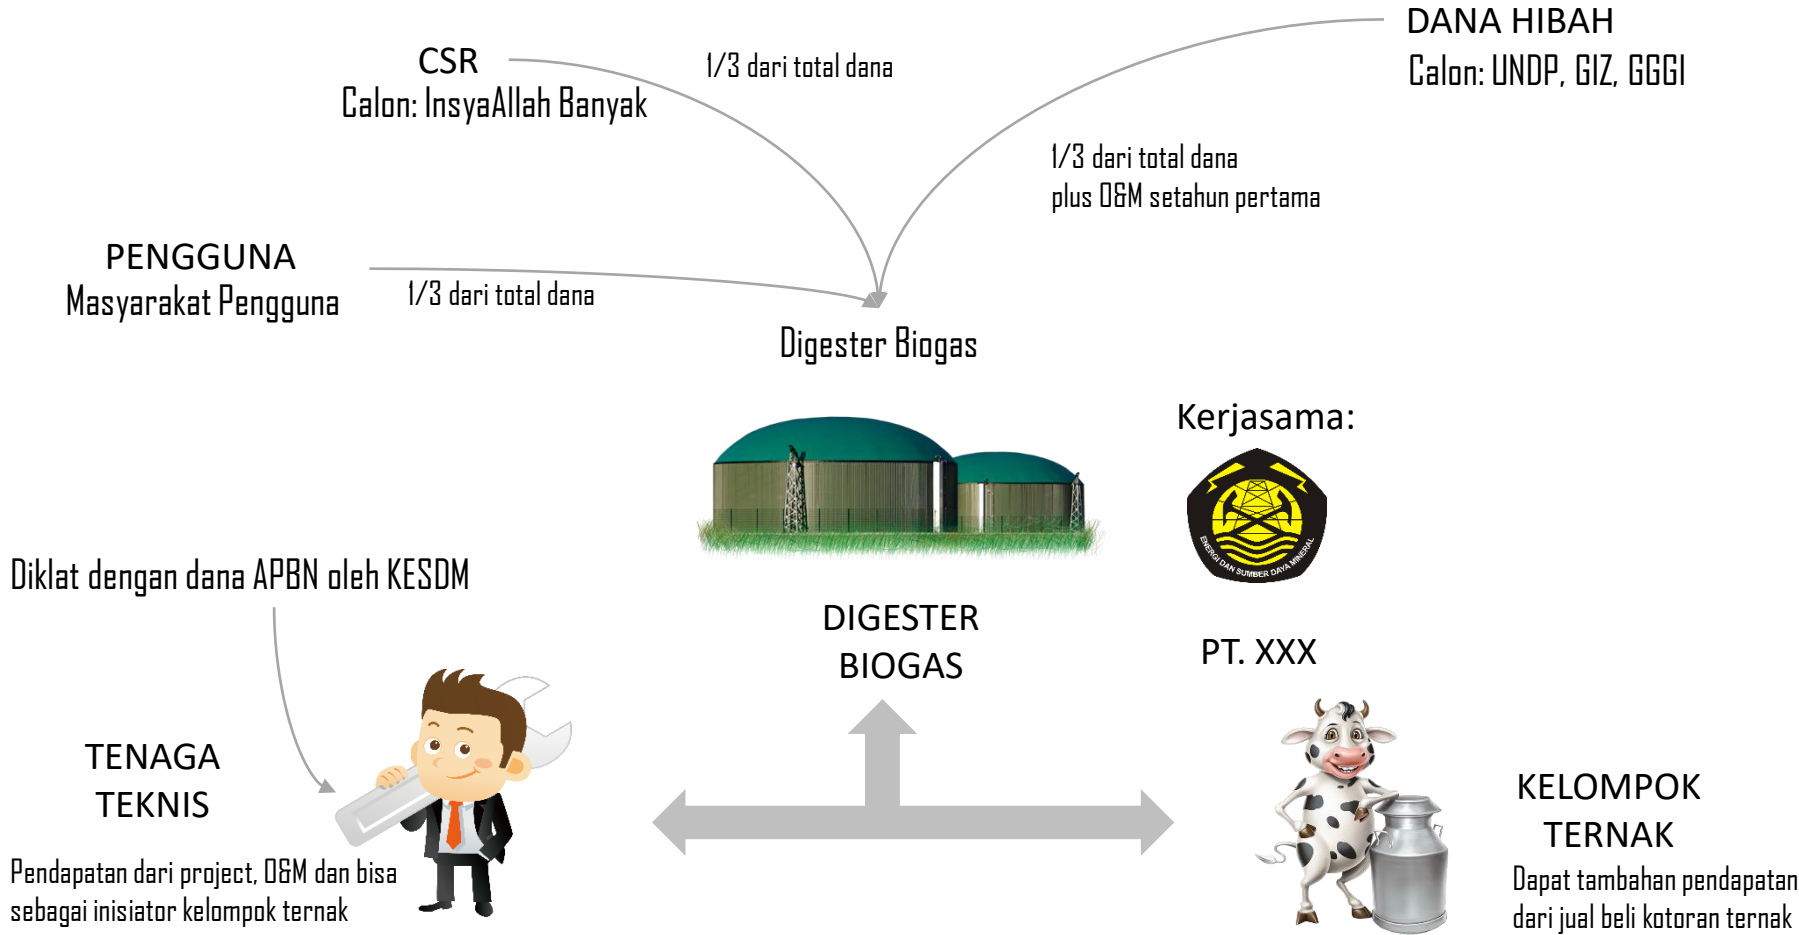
CSR
Calon: InsyaAllah Banyak

1/3 dari total dana

DANA HIBAH
Calon: UNDP, GIZ, GGGI

1/3 dari total dana
plus O&M setahun pertama

PENGGUNA
Masyarakat Pengguna

1/3 dari total dana

Digester Biogas

Kerjasama:

ENERGI DAN SUMBER DAYA MINERAL

PT. XXX

DIGESTER
BIOGAS

Diklat dengan dana APBN oleh KESDM

TENAGA
TEKNIS

Pendapatan dari project, O&M dan bisa sebagai inisiator kelompok ternak

KELOMPOK
TERNAK

Dapat tambahan pendapatan dari jual beli kotoran ternak